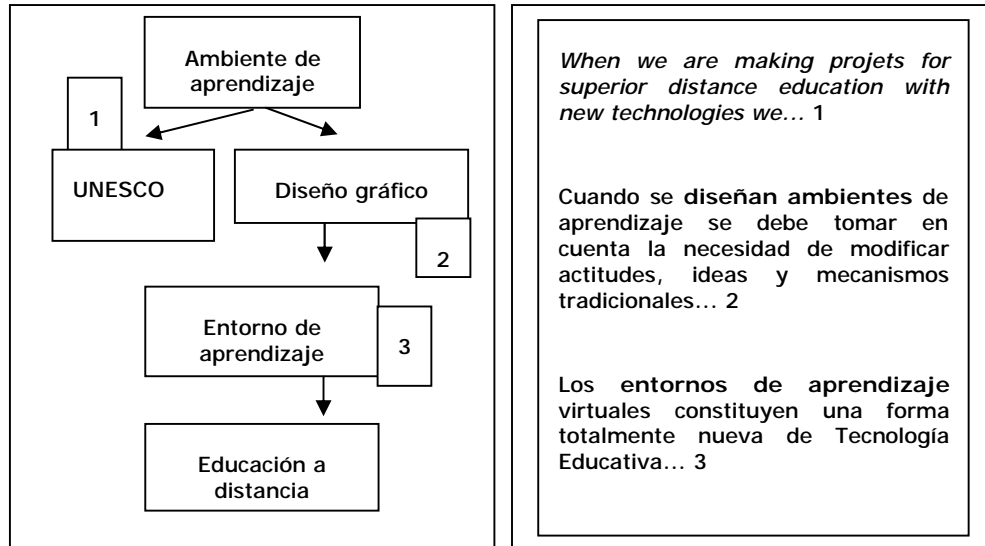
Ambiente de aprendizaje

1

UNESCO

Diseño gráfico

2

Entorno de aprendizaje

3

Educación a distancia

*When we are making projets for superior distance education with new technologies we...* 1

Cuando se **diseñan ambientes** de aprendizaje se debe tomar en cuenta la necesidad de modificar actitudes, ideas y mecanismos tradicionales... 2

Los **entornos de aprendizaje** virtuales constituyen una forma totalmente nueva de Tecnología Educativa... 3